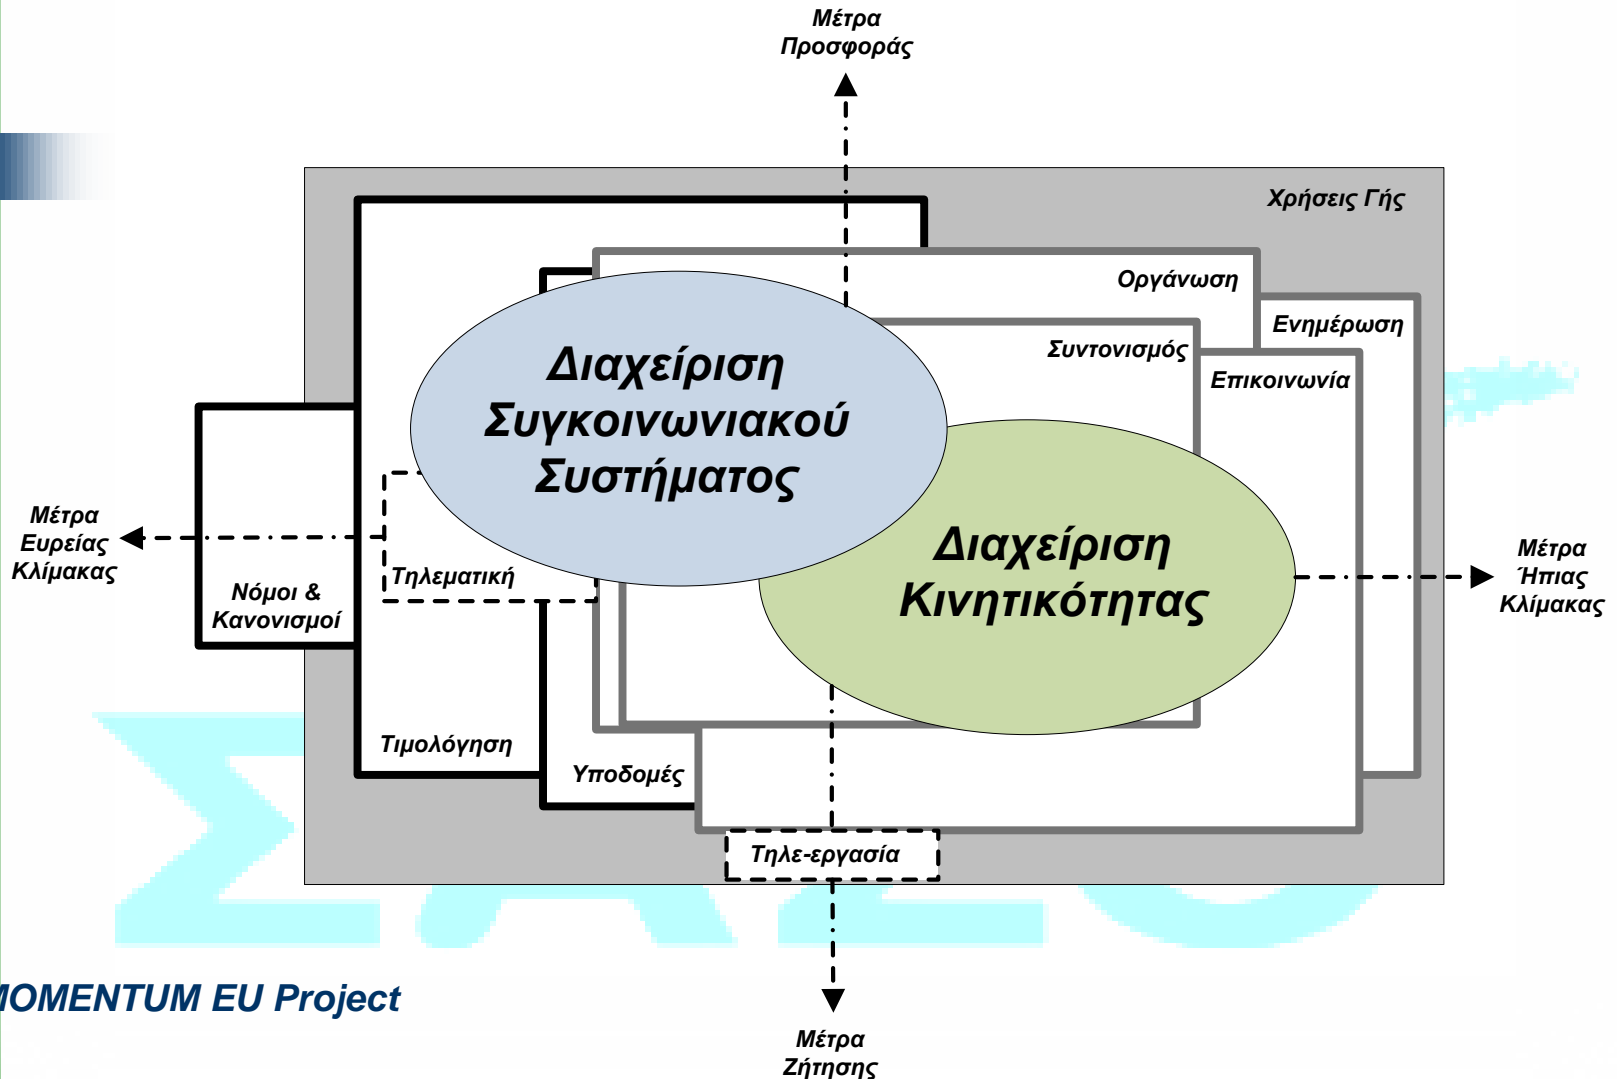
Μέτρα Προσφοράς

Χρήσεις Γής

Οργάνωση

Ενημέρωση

Συντονισμός

Επικοινωνία

Διαχείριση Συγκοινωνιακού Συστήματος

Μέτρα Ευρείας Κλίμακας

Τηλεματική

Νόμοι & Κανονισμοί

Διαχείριση Κινητικότητας

Μέτρα Ήπιας Κλίμακας

Τιμολόγηση

Υποδομές

Τηλε-εργασία

ΜΟΜΕΝΤUM EU Project

Μέτρα Ζήτησης